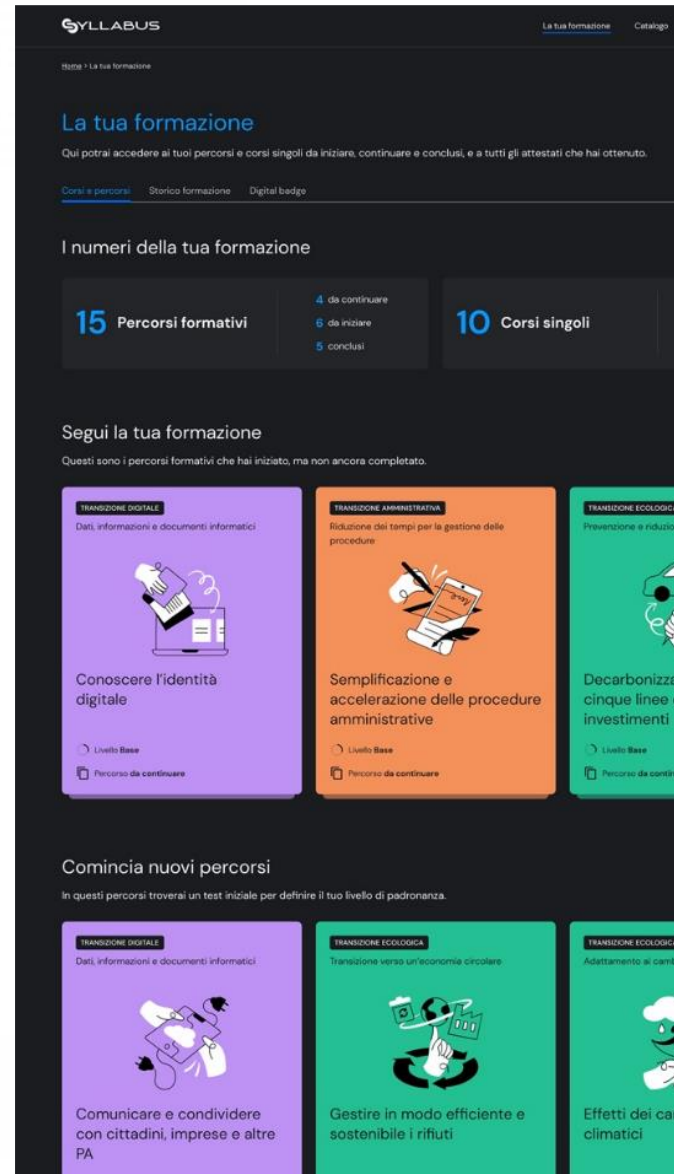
SYLLABUS

La tua formazione Catalogo

Home > La tua formazione

La tua formazione

Qui potrai accedere ai tuoi percorsi e corsi singoli da iniziare, continuare e conclusi, e a tutti gli attestati che hai ottenuto.

Corsi e percorsi Storico formazione Digital badge

I numeri della tua formazione

15 Percorsi formativi

4 da continuare
6 da iniziare
5 conclusi

10 Corsi singoli

Segui la tua formazione

Questi sono i percorsi formativi che hai iniziato, ma non ancora completato.

TRANSIZIONE DIGITALE
Dati, informazioni e documenti informatici

Conoscere l'identità digitale

Livello Base
Percorso da continuare

TRANSIZIONE AMMINISTRATIVA
Riduzione dei tempi per la gestione delle procedure

Semplificazione e accelerazione delle procedure amministrative

Livello Base
Percorso da continuare

TRANSIZIONE ECOLOGICA
Prevenzione e riduzio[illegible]

Decarbonizza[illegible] cinque linee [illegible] investimenti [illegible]

Livello Base
Percorso da conti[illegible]

Comincia nuovi percorsi

In questi percorsi troverai un test iniziale per definire il tuo livello di padronanza.

TRANSIZIONE DIGITALE
Dati, informazioni e documenti informatici

Comunicare e condividere con cittadini, imprese e altre PA

TRANSIZIONE ECOLOGICA
Transizione verso un'economia circolare

Gestire in modo efficiente e sostenibile i rifiuti

TRANSIZIONE ECOLOGICA
Adattamento ai camb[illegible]

Effetti dei ca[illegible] climatici